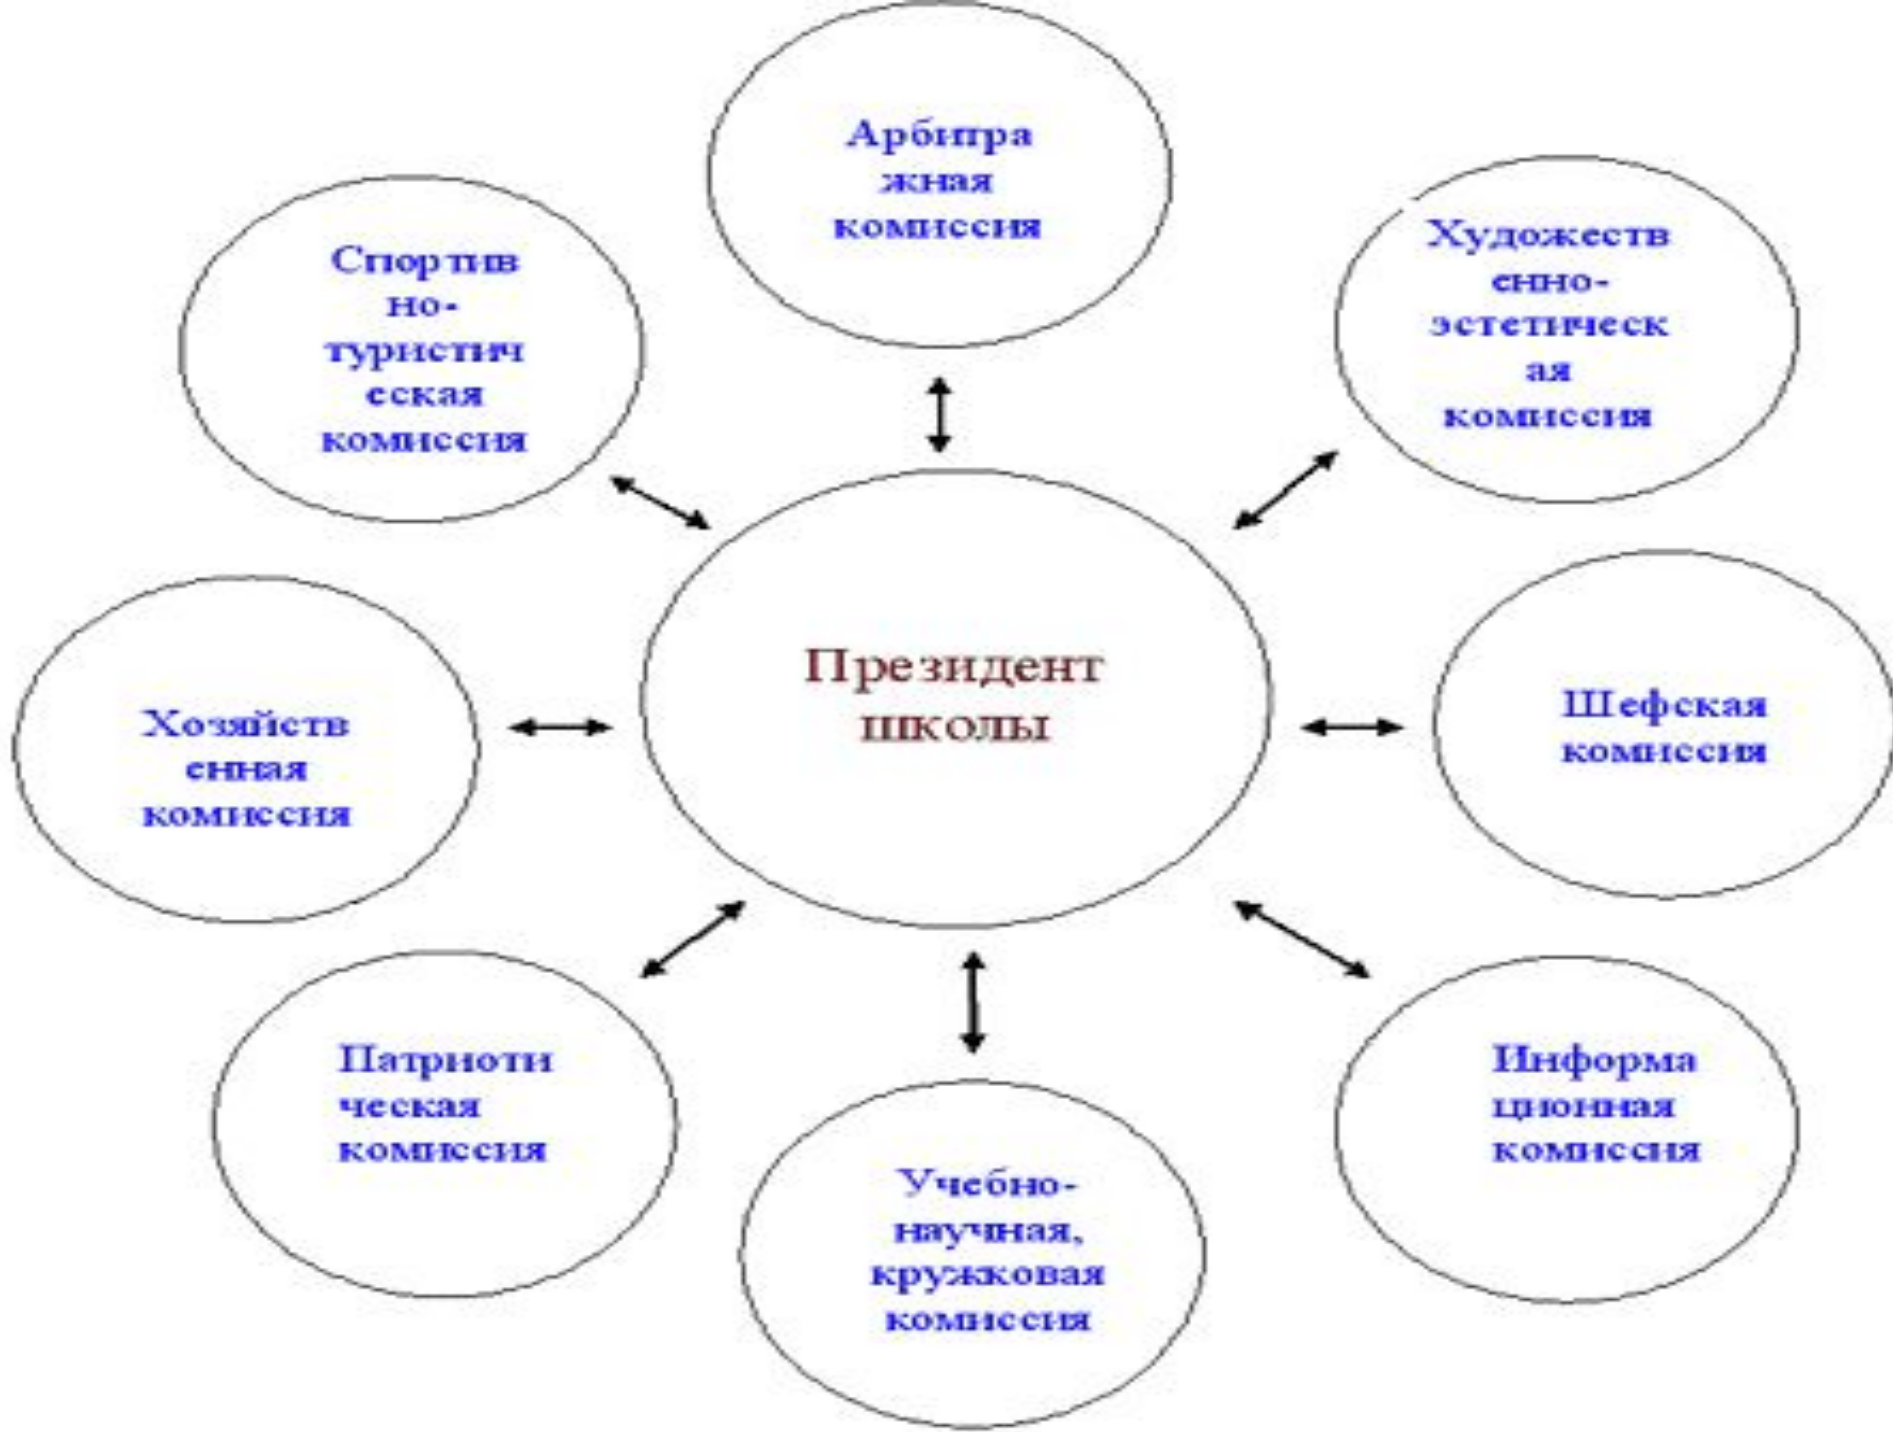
Арбитражная комиссия

Спортивно-туристическая комиссия

Художественно-эстетическая комиссия

Президент школы

Хозяйственная комиссия

Шефская комиссия

Патриотическая комиссия

Информационная комиссия

Учебно-научная, кружковая комиссия